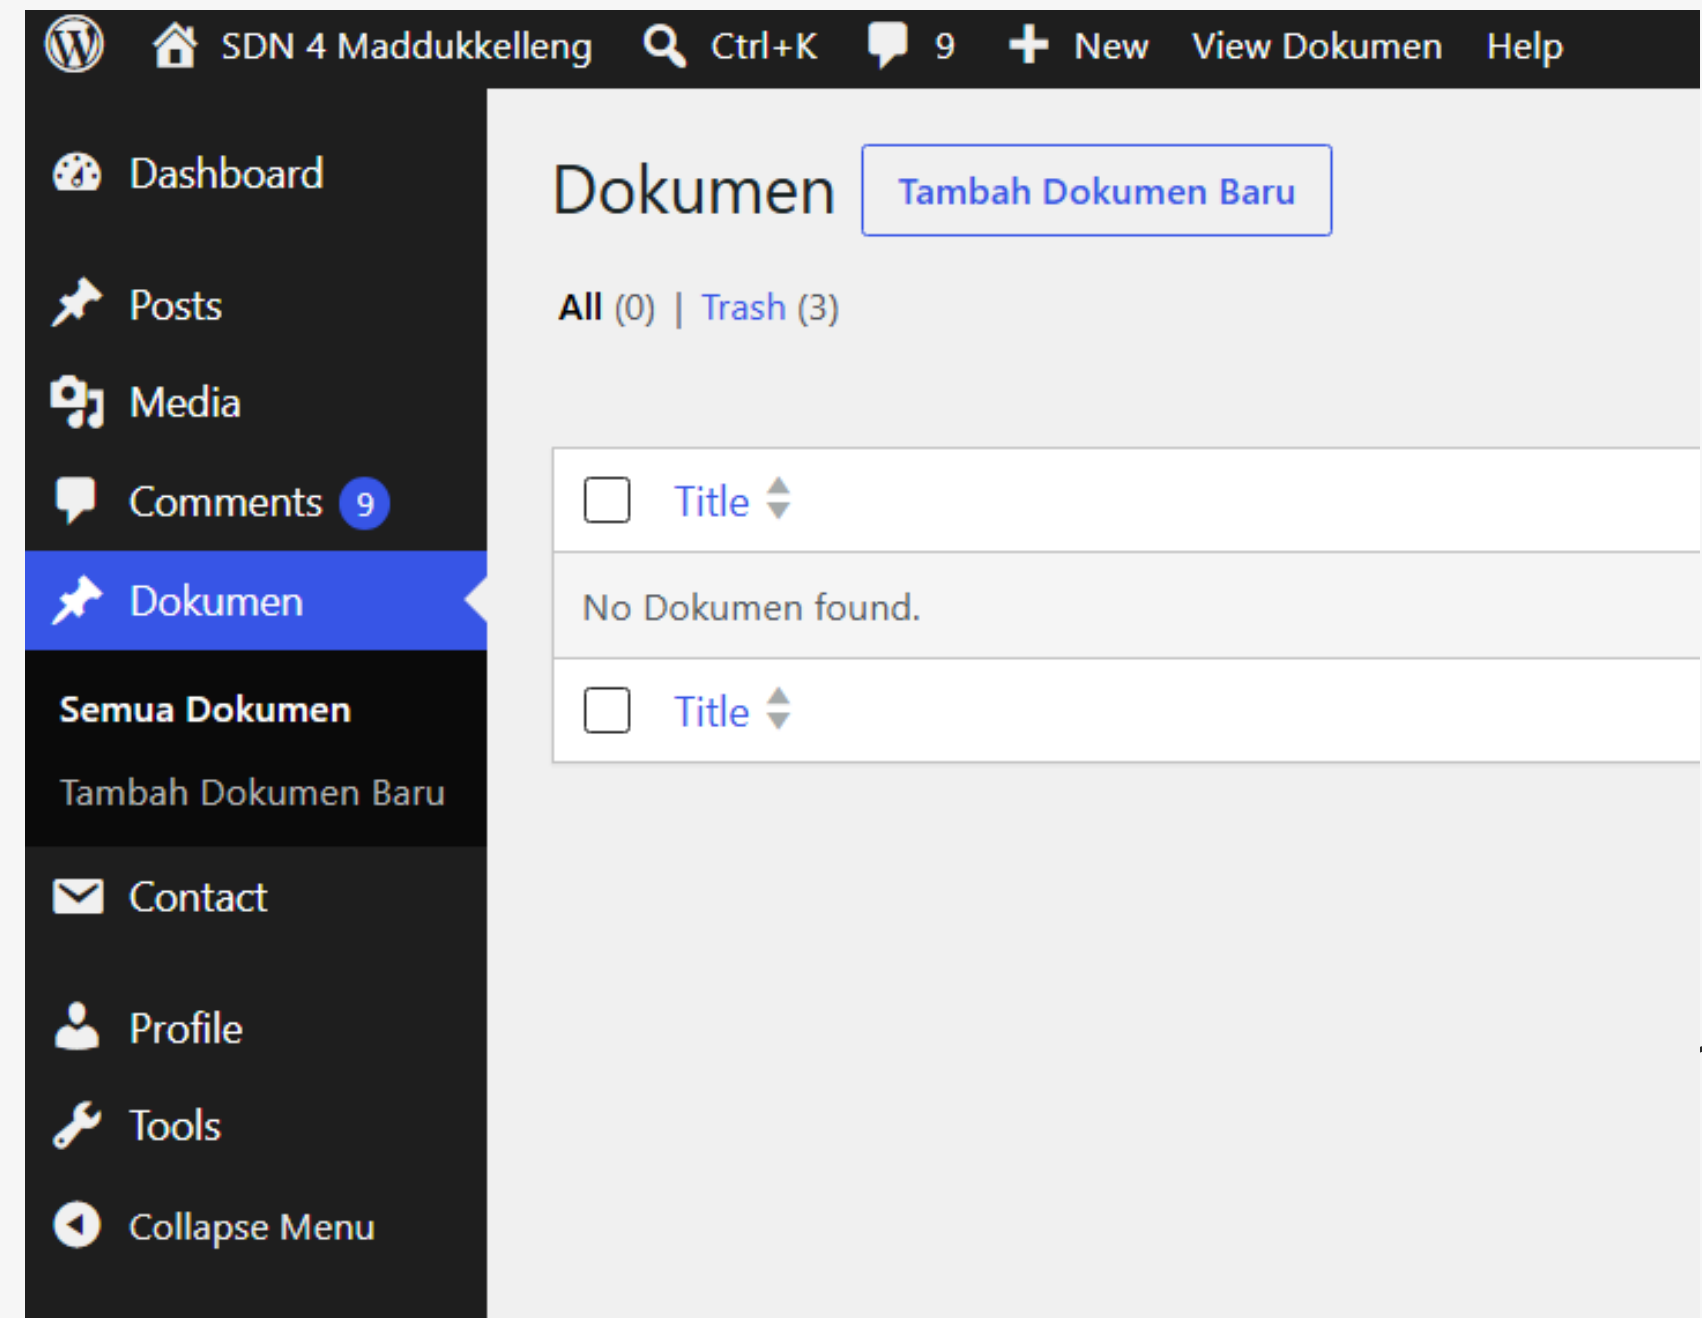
SDN 4 Maddukkelleng Ctrl+K 9 New View Dokumen Help

Dashboard

Posts

Media

Comments 9

Dokumen

Semua Dokumen

Tambah Dokumen Baru

Contact

Profile

Tools

Collapse Menu

Dokumen Tambah Dokumen Baru

All (0) | Trash (3)

| | Title |
|---|---|
| No Dokumen found. | |
| | Title |